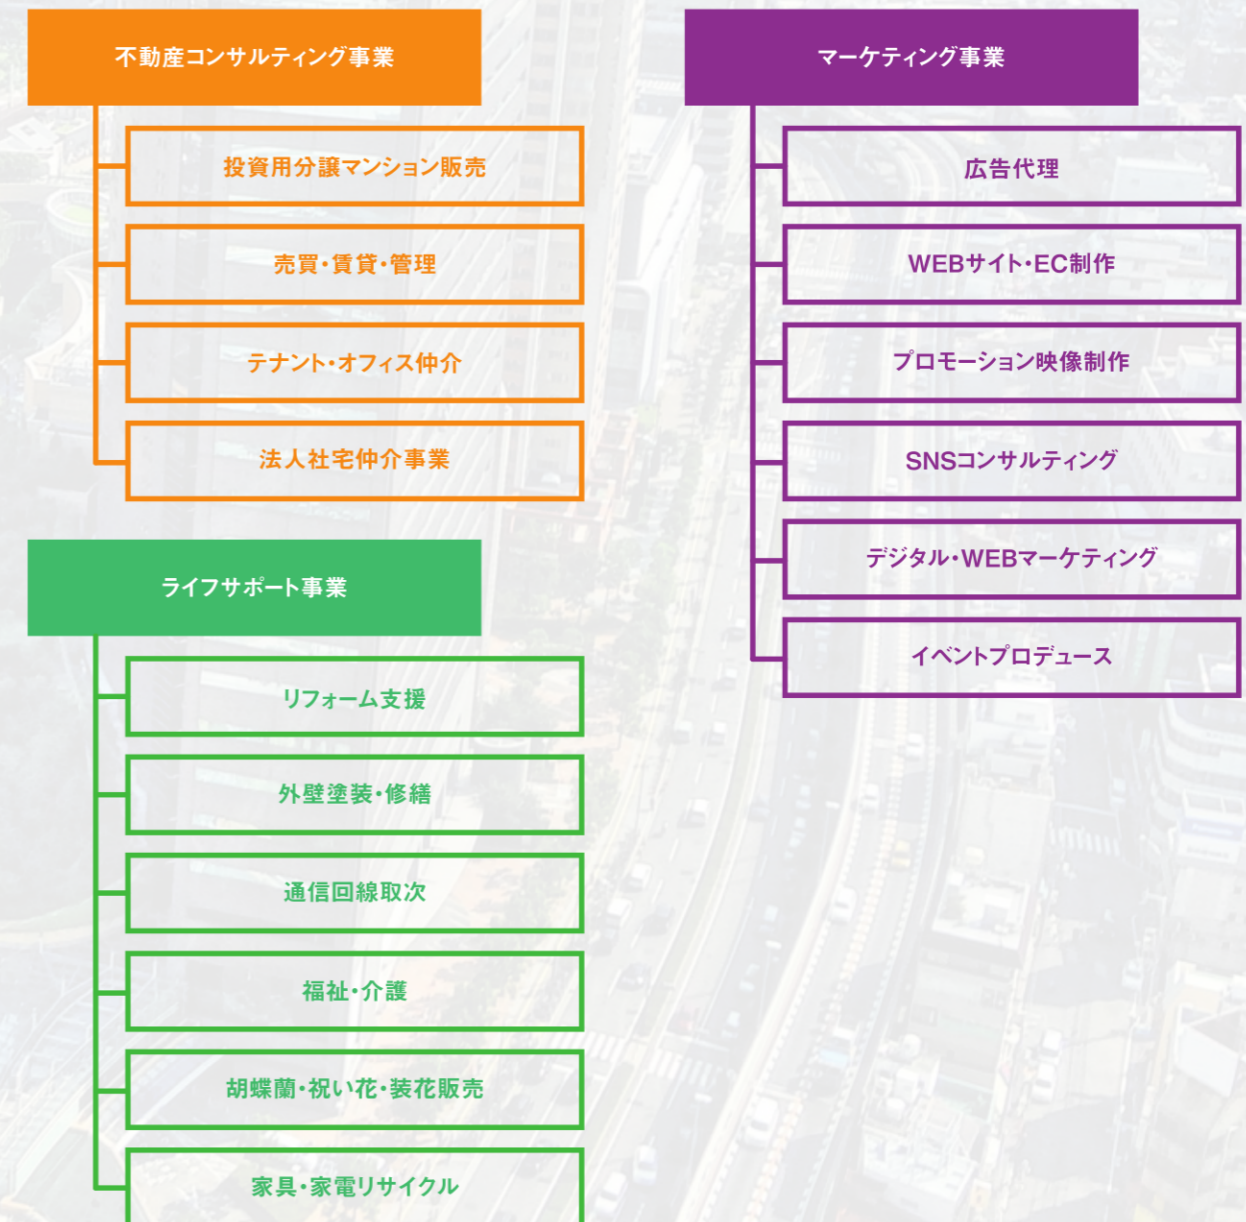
不動産コンサルティング事業

投資用分譲マンション販売

売買・賃貸・管理

テナント・オフィス仲介

法人社宅仲介事業

ライフサポート事業

リフォーム支援

外壁塗装・修繕

通信回線取次

福祉・介護

胡蝶蘭・祝い花・装花販売

家具・家電リサイクル

マーケティング事業

広告代理

WEBサイト・EC制作

プロモーション映像制作

SNSコンサルティング

デジタル・WEBマーケティング

イベントプロデュース